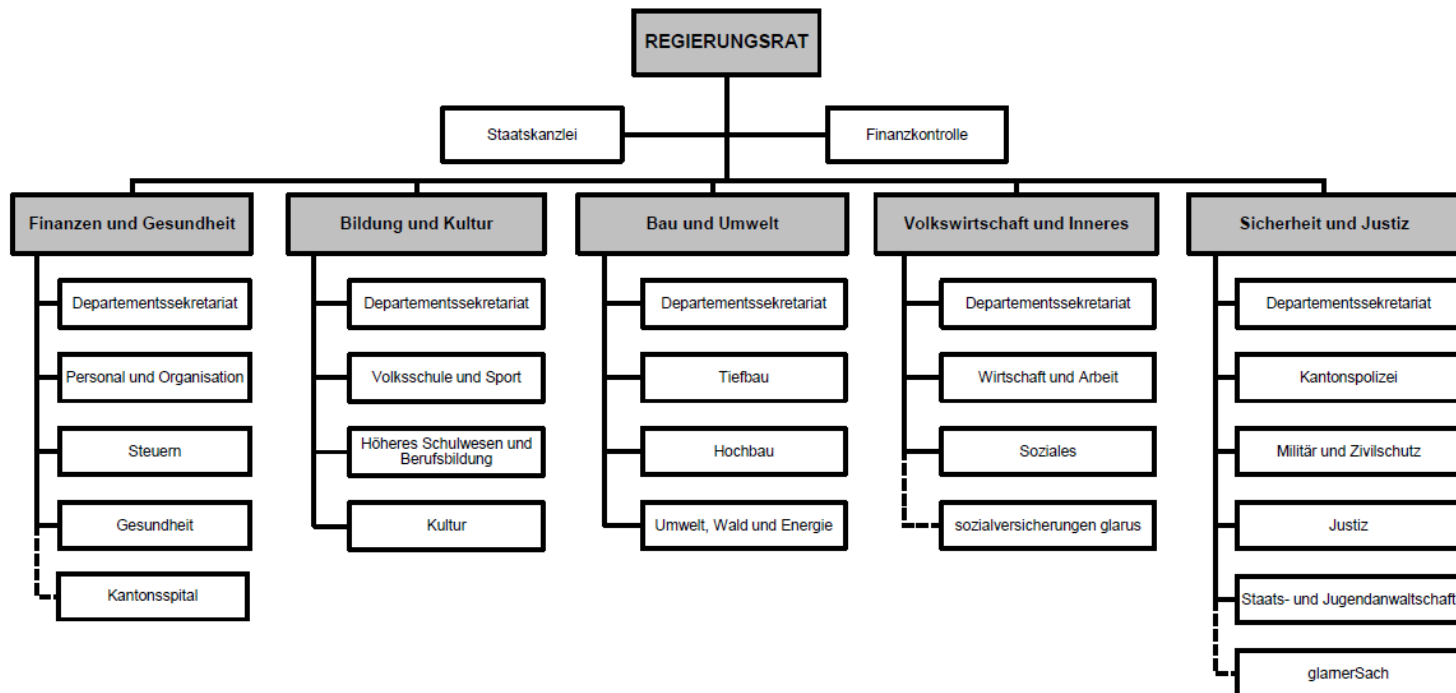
REGIERUNGSRAT

Staatskanzlei

Finanzkontrolle

Finanzen und Gesundheit

Departementssekretariat

Personal und Organisation

Steuern

Gesundheit

Kantonsspital

Bildung und Kultur

Departementssekretariat

Volksschule und Sport

Höheres Schulwesen und Berufsbildung

Kultur

Bau und Umwelt

Departementssekretariat

Tiefbau

Hochbau

Umwelt, Wald und Energie

Volkswirtschaft und Inneres

Departementssekretariat

Wirtschaft und Arbeit

Soziales

sozialversicherungen glarus

Sicherheit und Justiz

Departementssekretariat

Kantonspolizei

Militär und Zivilschutz

Justiz

Staats- und Jugendanwaltschaft

glarnerSach